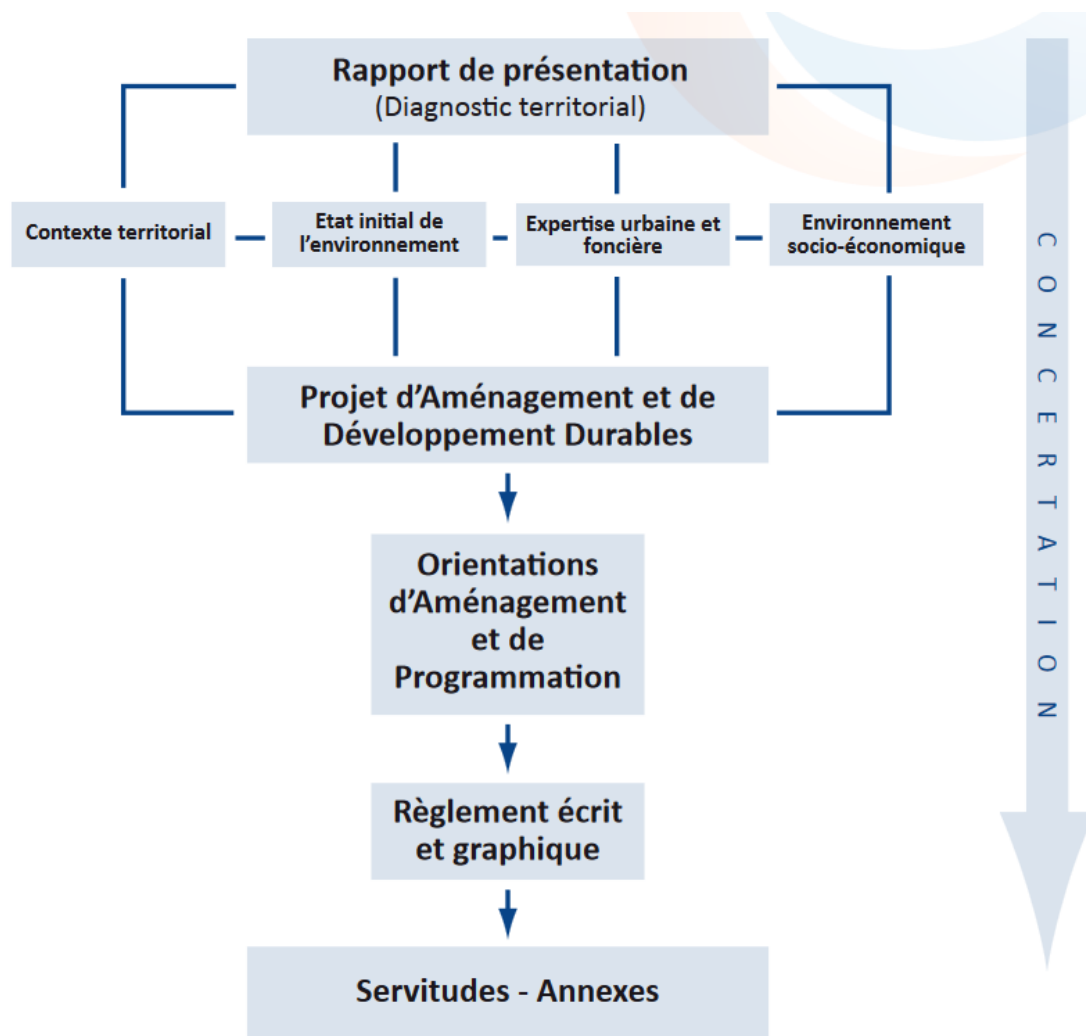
Rapport de présentation
(Diagnostic territorial)

Contexte territorial

Etat initial de l'environnement

Expertise urbaine et foncière

Environnement socio-économique

Projet d'Aménagement et de Développement Durables

Orientations d'Aménagement et de Programmation

Règlement écrit et graphique

Servitudes - Annexes

CONCERTATION